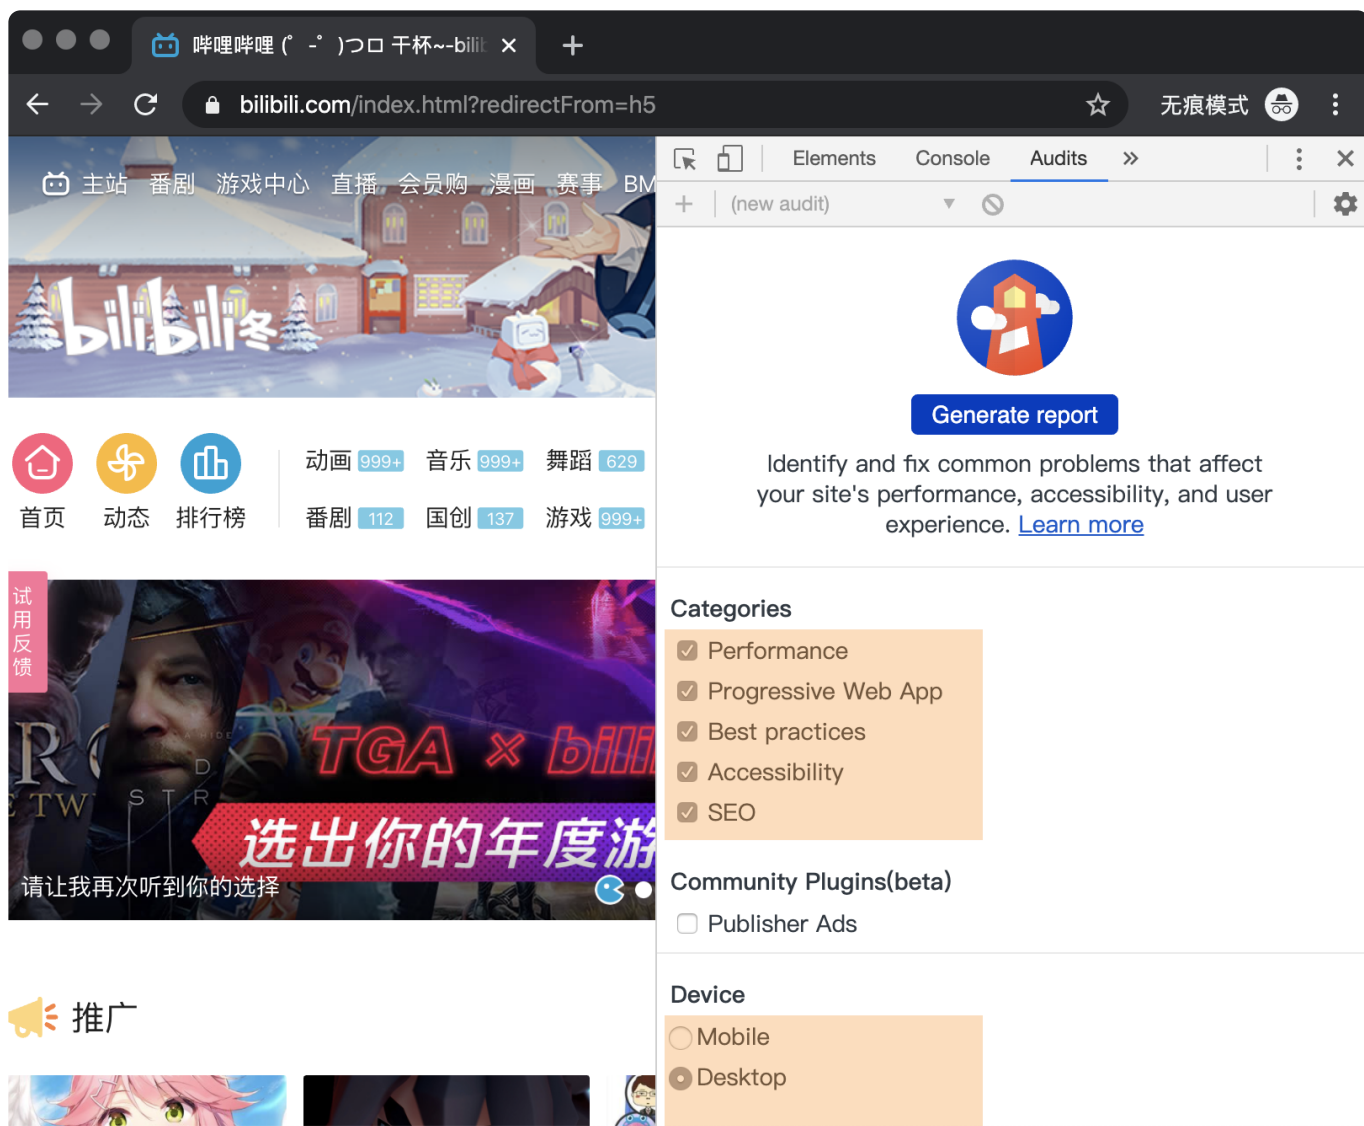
哔哩哔哩 (゜-゜)つロ 干杯~-bilil ×
+
bilibili.com/index.html?redirectFrom=h5
无痕模式

主站 番剧 游戏中心 直播 会员购 漫画 赛事 BM

bilibili冬

首页 动态 排行榜
动画 999+ 音乐 999+ 舞蹈 629
番剧 112 国创 137 游戏 999+

试用反馈

TGA × bili
选出你的年度游
请让我再次听到你的选择

推广

Elements Console Audits »
+ (new audit)

Generate report

Identify and fix common problems that affect your site's performance, accessibility, and user experience. Learn more

Categories
Performance
Progressive Web App
Best practices
Accessibility
SEO

Community Plugins(beta)
Publisher Ads

Device
Mobile
Desktop